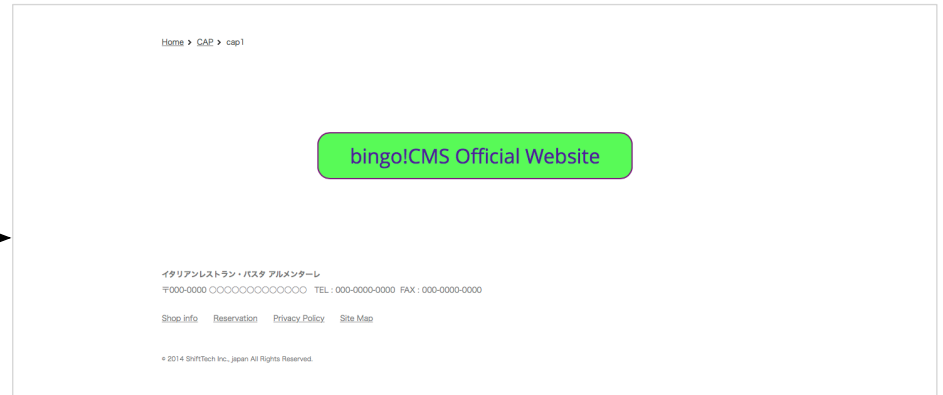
Home > CAP > cap1

bingo!CMS Official Website

イタリアンレストラン・パスタ アルメンターレ
〒000-0000 ○○○○○○○○○○○○○ TEL : 000-0000-0000 FAX : 000-0000-0000

Shop info Reservation Privacy Policy Site Map

© 2014 ShiftTech Inc., japan All Rights Reserved.